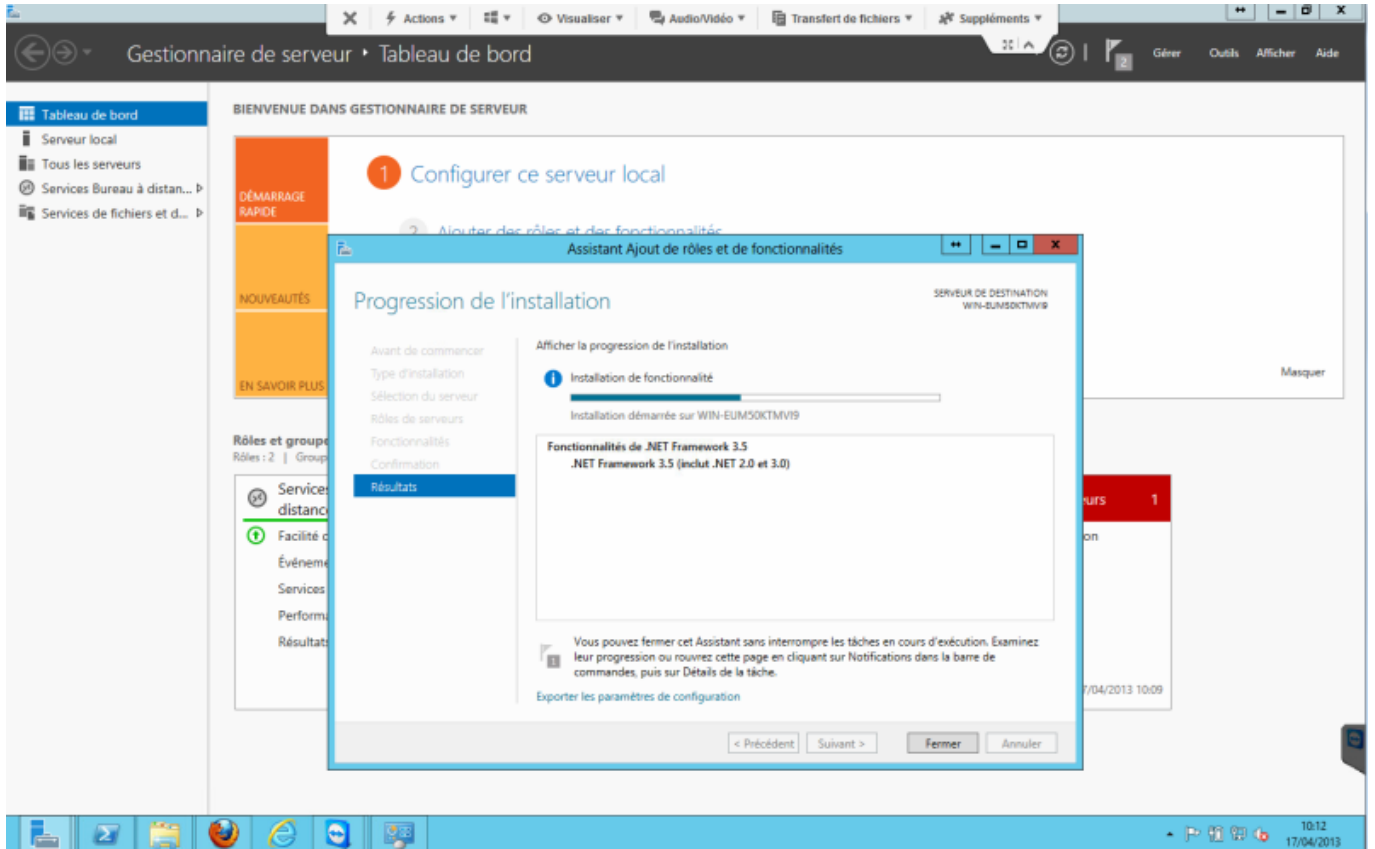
Actions ▾ Visualiser ▾ Audio/Vidéo ▾ Transfert de fichiers ▾ Suppléments ▾

Gestionnaire de serveur ▸ Tableau de bord

Gérer Outils Afficher Aide

Tableau de bord
Serveur local
Tous les serveurs
Services Bureau à distan... ▷
Services de fichiers et d... ▷

BIENVENUE DANS GESTIONNAIRE DE SERVEUR

DÉMARRAGE RAPIDE

NOUVEAUTÉS

EN SAVOIR PLUS

1 Configurer ce serveur local

2 Ajouter des rôles et des fonctionnalités

Masquer

Rôles et groupe
Rôles : 2 | Group

Services distanc
Facilité d
Événeme
Services
Perform
Résultats

urs 1
on
7/04/2013 10:09

Assistant Ajout de rôles et de fonctionnalités

Progression de l'installation

SERVEUR DE DESTINATION
WIN-EUM50KTMVI9

Avant de commencer
Type d'installation
Sélection du serveur
Rôles de serveurs
Fonctionnalités
Confirmation
Résultats

Afficher la progression de l'installation

Installation de fonctionnalité

Installation démarrée sur WIN-EUM50KTMVI9

Fonctionnalités de .NET Framework 3.5
.NET Framework 3.5 (inclut .NET 2.0 et 3.0)

Vous pouvez fermer cet Assistant sans interrompre les tâches en cours d'exécution. Examinez leur progression ou rouvrez cette page en cliquant sur Notifications dans la barre de commandes, puis sur Détails de la tâche.

Exporter les paramètres de configuration

< Précédent Suivant > Fermer Annuler

10:12
17/04/2013